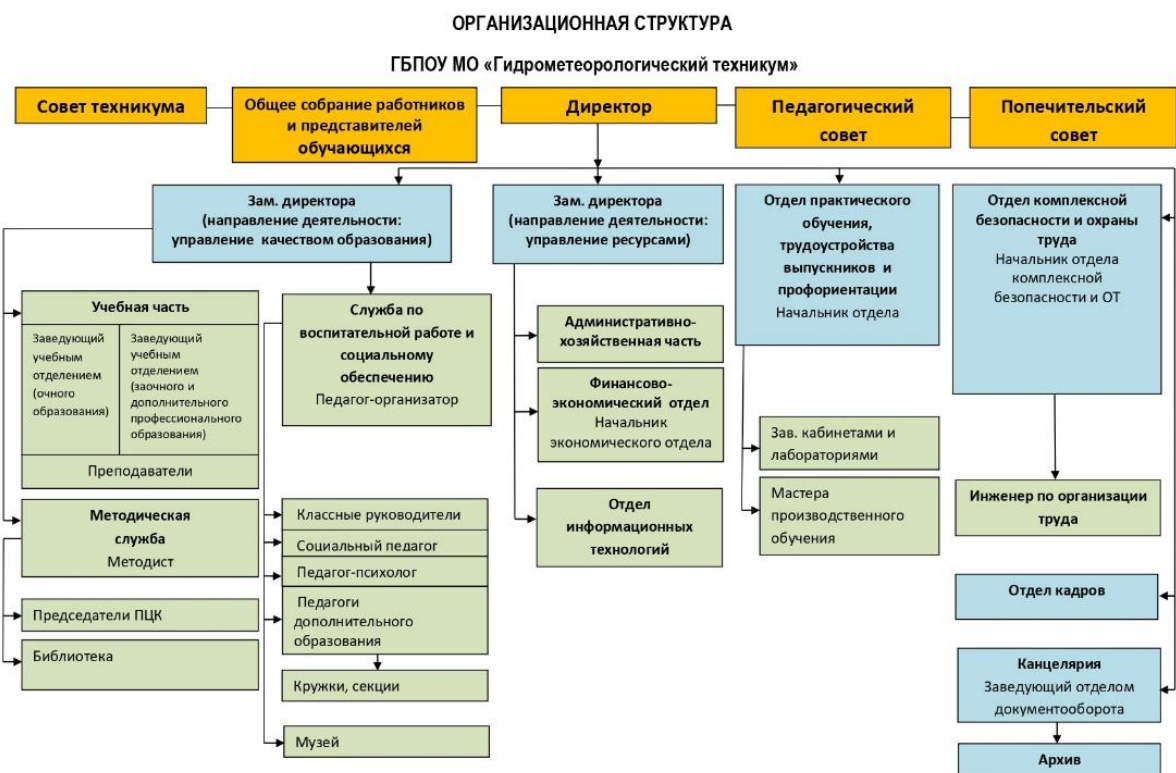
ОРГАНИЗАЦИОННАЯ СТРУКТУРА

ГБПОУ МО «Гидрометеорологический техникум»

Совет техникума

Общее собрание работников и представителей обучающихся

Директор

Педагогический совет

Попечительский совет

Зам. директора (направление деятельности: управление качеством образования)

Зам. директора (направление деятельности: управление ресурсами)

Отдел практического обучения, трудоустройства выпускников и профориентации
Начальник отдела

Отдел комплексной безопасности и охраны труда
Начальник отдела комплексной безопасности и ОТ

Учебная часть

Заведующий учебным отделением (очного образования)

Заведующий учебным отделением (заочного и дополнительного профессионального образования)

Преподаватели

Служба по воспитательной работе и социальному обеспечению
Педагог-организатор

Административно-хозяйственная часть

Финансово-экономический отдел
Начальник экономического отдела

Зав. кабинетами и лабораториями

Мастера производственного обучения

Отдел информационных технологий

Инженер по организации труда

Методическая служба
Методист

Классные руководители

Социальный педагог

Педагог-психолог

Педагоги дополнительного образования

Кружки, секции

Музей

Председатели ПЦК

Библиотека

Отдел кадров

Канцелярия
Заведующий отделом документооборота

Архив